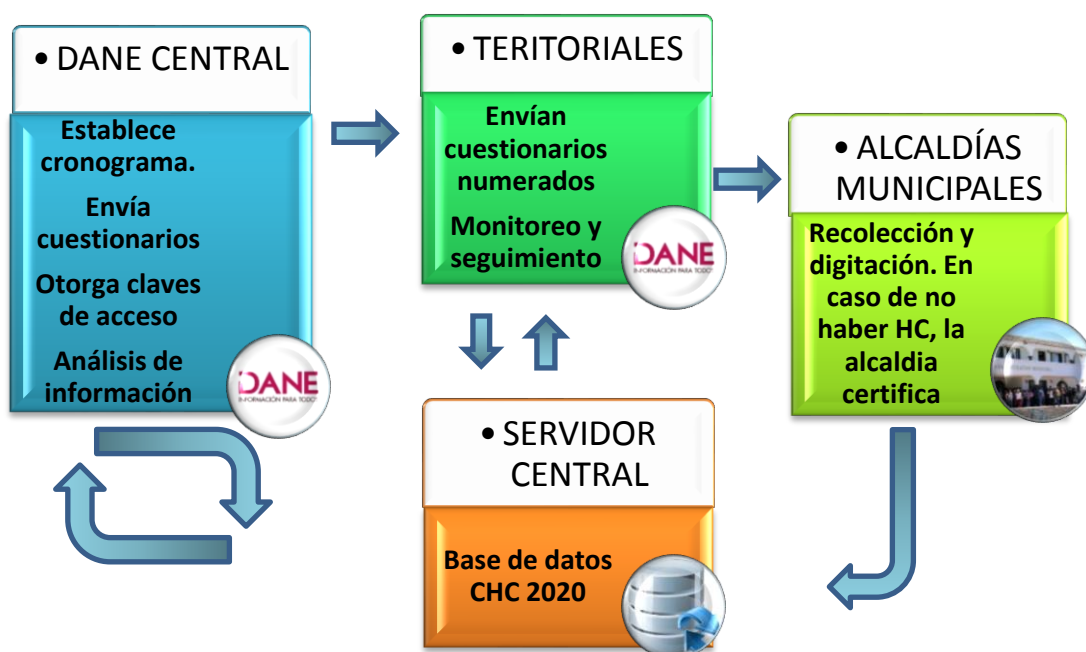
• DANE CENTRAL

Establece cronograma.

Envía cuestionarios

Otorga claves de acceso

Análisis de información

DANE
INFORMACIÓN PARA TODOS

• TERITORIALES

Envían cuestionarios numerados

Monitoreo y seguimiento

DANE
INFORMACIÓN PARA TODOS

• ALCALDÍAS MUNICIPALES

Recolección y digitación. En caso de no haber HC, la alcaldia certifica

• SERVIDOR CENTRAL

Base de datos CHC 2020